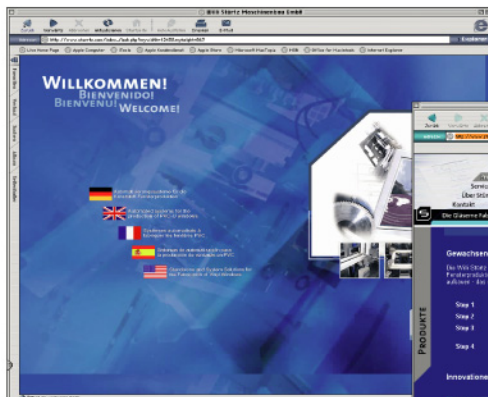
BKS Stürtz Maschinenbau GmbH

Zurück Vorwärts Abbrechen Aktualisieren Startseite Automatisch Drucken E-Mail

Adresse http://www.stuertz.com/index/bks.php?de=1

Explorer

Live Home Page Apple Computer iTools Apple Kundendienst Apple Store Microsoft MacTopia MSN Office für Macintosh Internet Explorer

Favoriten Verlauf Suchen Album Seitenablage

WILLKOMMEN!
BIENVENIDO!
BIENVENU! WELCOME!

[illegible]

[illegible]

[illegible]

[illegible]

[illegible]

Zurück Vorwärts

Servi
Über Stü
Kontakt

Die Gläserne Fab

Gewachsen

Die Willi Stürtz
Fensterprodukt
aufbauen - das

Step 1
Step 2
Step 3
Step 4

PRODUKTE

Innovatione